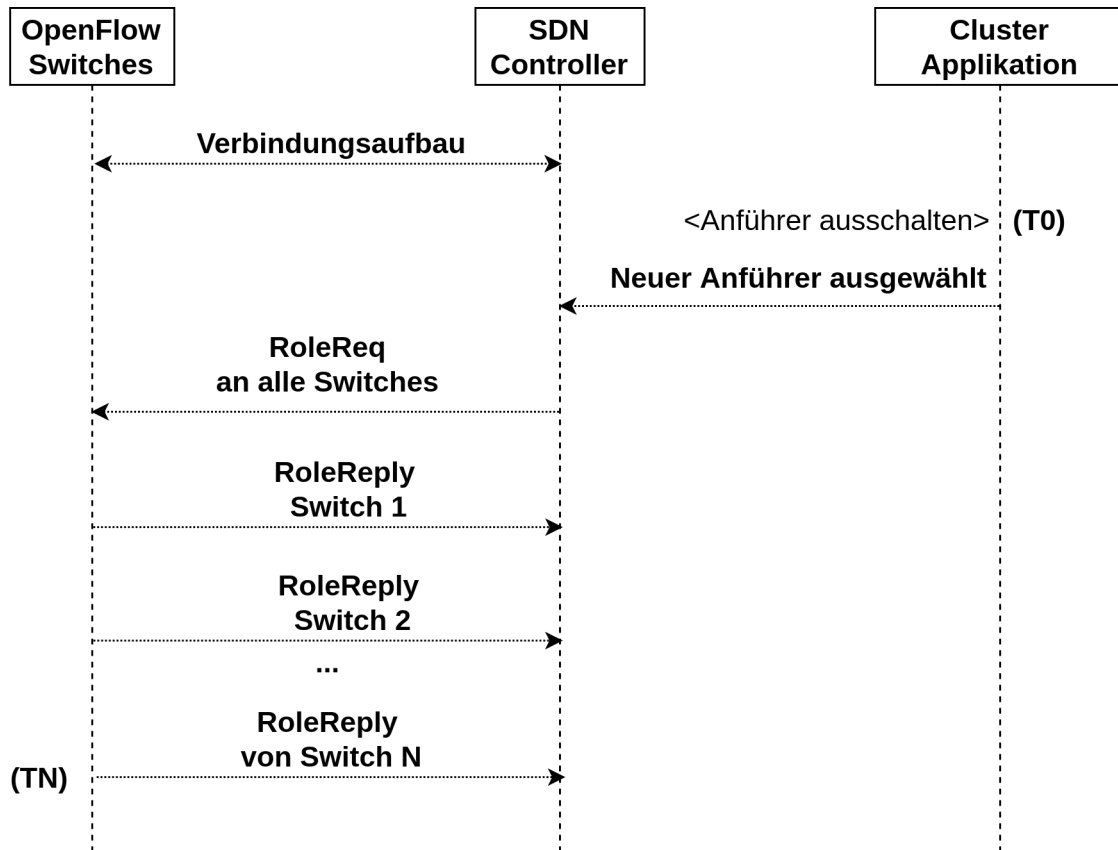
OpenFlow Switches

SDN Controller

Cluster Applikation

Verbindungsaufbau

<Anführer ausschalten> (T0)

Neuer Anführer ausgewählt

RoleReq an alle Switches

RoleReply Switch 1

RoleReply Switch 2

...

RoleReply von Switch N

(TN)